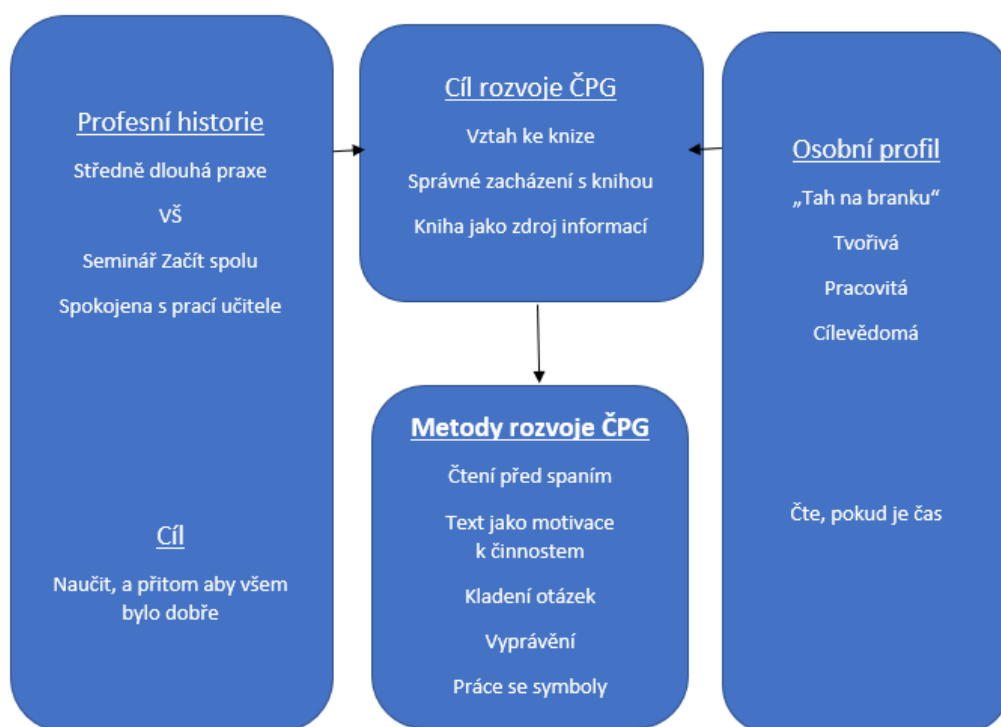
Profesní historie

Středně dlouhá praxe

VŠ

Seminář Začít spolu

Spokojena s prací učitele

Cíl

Naučit, a přitom aby všem bylo dobře

Cíl rozvoje ČPG

Vztah ke knize

Správné zacházení s knihou

Kniha jako zdroj informací

Metody rozvoje ČPG

Čtení před spaním

Text jako motivace k činnostem

Kladení otázek

Vyprávění

Práce se symboly

Osobní profil

„Tah na branku“

Tvořivá

Pracovitá

Cílevědomá

Čte, pokud je čas